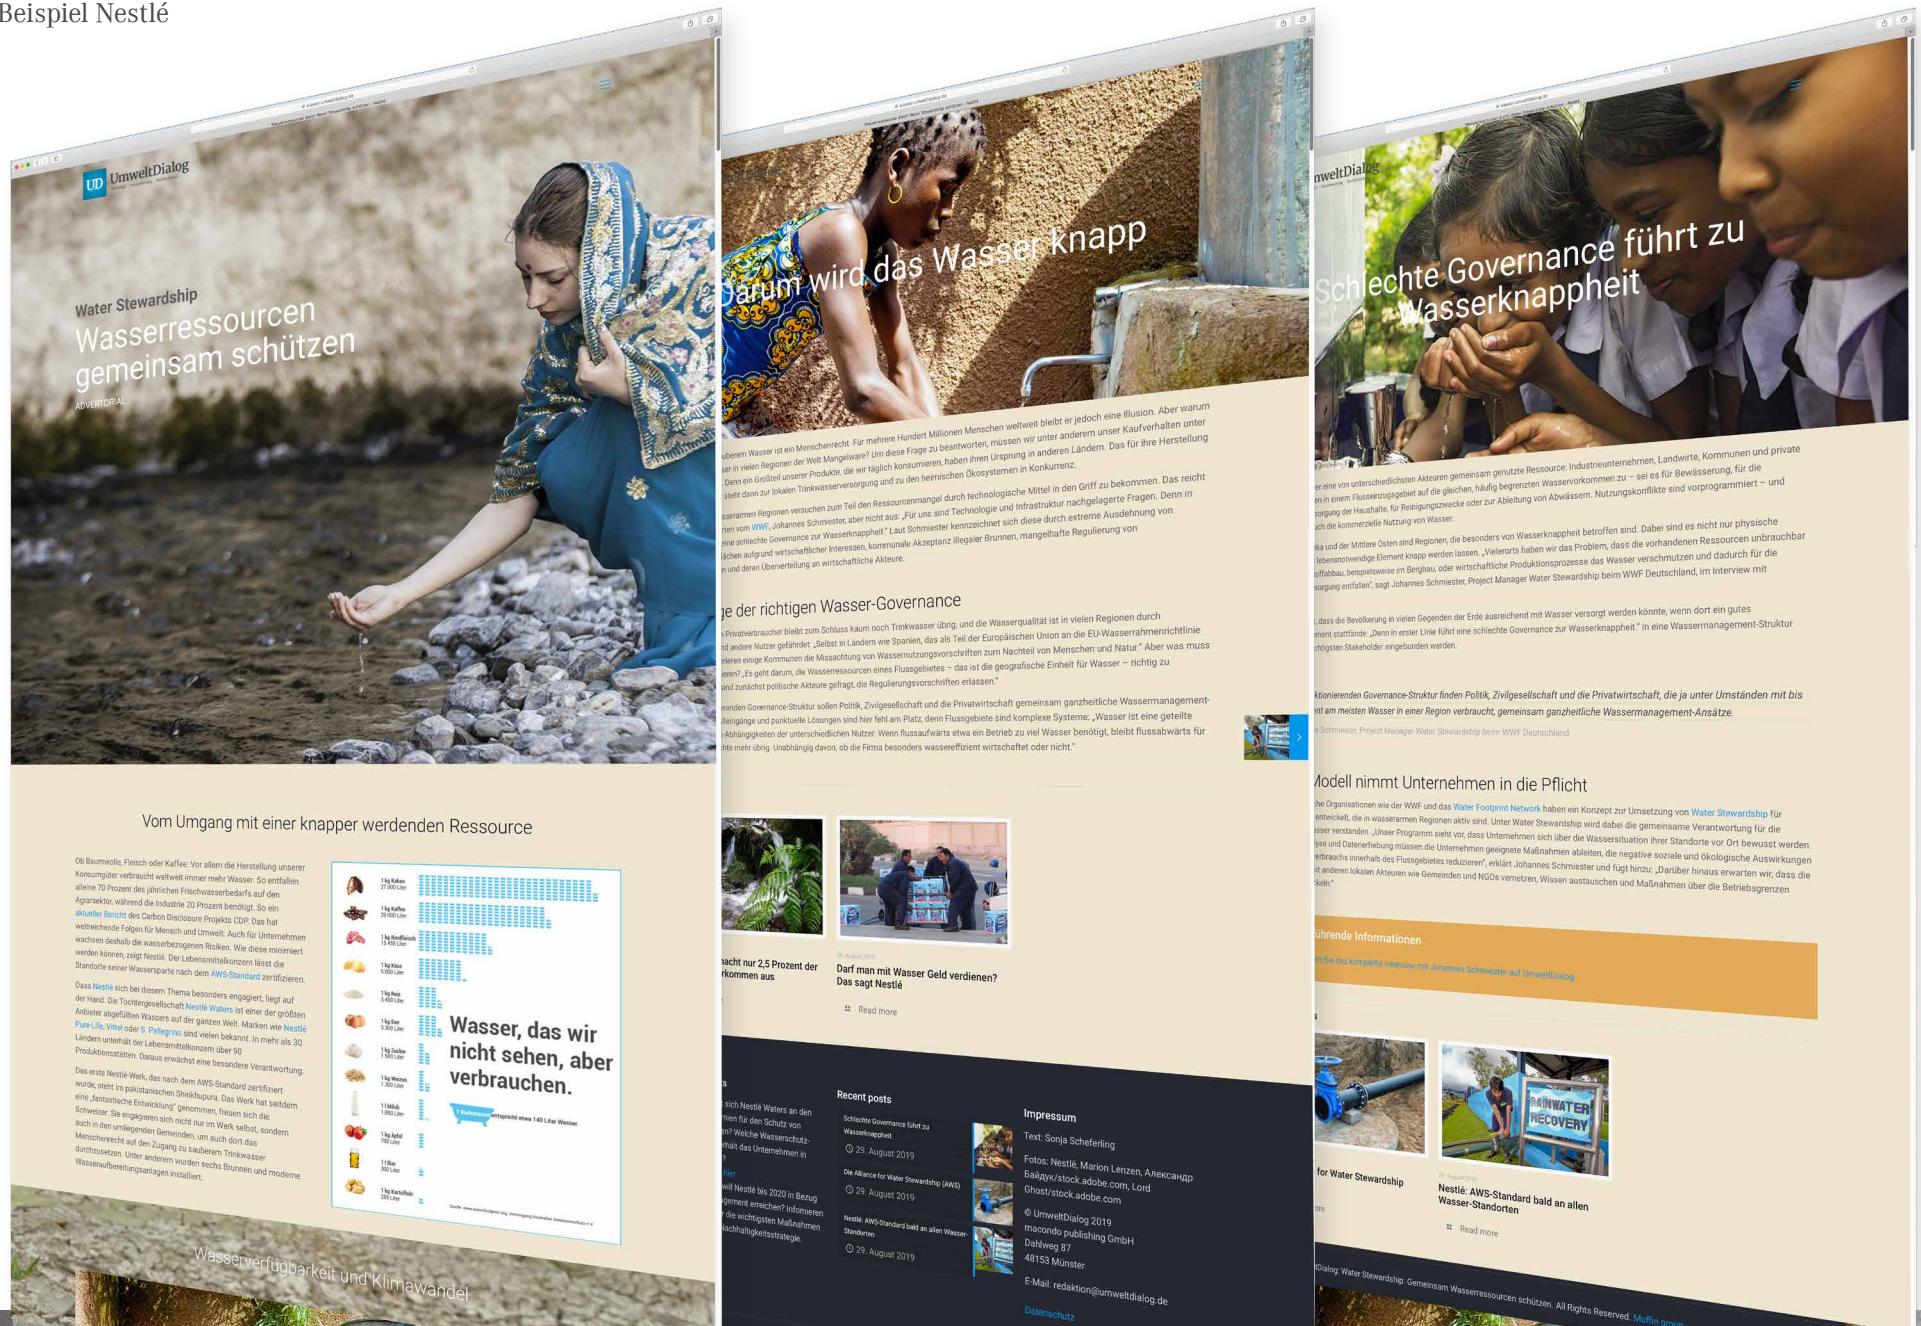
Beispiel Nestlé

UD UmweltDialog

Water Stewardship
Wasserressourcen gemeinsam schützen
ADVERTORIAL

Vom Umgang mit einer knapper werdenden Ressource

Ob Baumwolle, Fleisch oder Kaffee: Vor allem die Herstellung unserer Konsumgüter verbraucht weltweit immer mehr Wasser. So entfallen alleine 70 Prozent des jährlichen Frischwasserbedarfs auf den Agrarsektor, während die Industrie 20 Prozent benötigt. So ein aktueller Bericht des Carbon Disclosure Projekts CDP. Das hat weitreichende Folgen für Mensch und Umwelt. Auch für Unternehmen wachsen deshalb die wasserbezogenen Risiken. Wie diese minimiert werden können, zeigt Nestlé. Der Lebensmittelkonzern lässt die Standorte seiner Wassersparte nach dem AWS-Standard zertifizieren.

Dass Nestlé sich bei diesem Thema besonders engagiert, liegt auf der Hand. Die Tochtergesellschaft Nestlé Waters ist einer der größten Anbieter abgefüllten Wassers auf der ganzen Welt. Marken wie Nestlé Pure Life, Vittel oder S. Pellegrino sind vielen bekannt. In mehr als 30 Ländern unterhält der Lebensmittelkonzern über 90 Produktionsstätten. Daraus erwächst eine besondere Verantwortung.

Das erste Nestlé-Werk, das nach dem AWS-Standard zertifiziert wurde, steht im pakistanischen Sheikhupura. Das Werk hat seitdem eine „fantastische Entwicklung" genommen, freuen sich die Schweizer. Sie engagieren sich nicht nur im Werk selbst, sondern auch in den umliegenden Gemeinden, um auch dort das Menschenrecht auf den Zugang zu sauberem Trinkwasser durchzusetzen. Unter anderem wurden sechs Brunnen und moderne Wasseraufbereitungsanlagen installiert.

Wasser, das wir nicht sehen, aber verbrauchen.

Wasserverfügbarkeit und Klimawandel

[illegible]arum wird das Wasser knapp

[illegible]ge der richtigen Wasser-Governance

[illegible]acht nur 2,5 Prozent der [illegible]kommen aus

Darf man mit Wasser Geld verdienen? Das sagt Nestlé
Read more

Recent posts
Schlechte Governance führt zu Wasserknappheit
29. August 2019
Die Alliance for Water Stewardship (AWS)
29. August 2019
Nestlé: AWS-Standard bald an allen Wasser-Standorten
29. August 2019

Impressum
Text: Sonja Scheferling
Fotos: Nestlé, Marion Lenzen, Александр Байдук/stock.adobe.com, Lord Ghost/stock.adobe.com
© UmweltDialog 2019
macondo publishing GmbH
Dahlweg 87
48153 Münster
E-Mail: redaktion@umweltdialog.de
Datenschutz

Schlechte Governance führt zu Wasserknappheit

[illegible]odell nimmt Unternehmen in die Pflicht

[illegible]ührende Informationen

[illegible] for Water Stewardship

Nestlé: AWS-Standard bald an allen Wasser-Standorten
Read more

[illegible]Dialog: Water Stewardship: Gemeinsam Wasserressourcen schützen. All Rights Reserved.